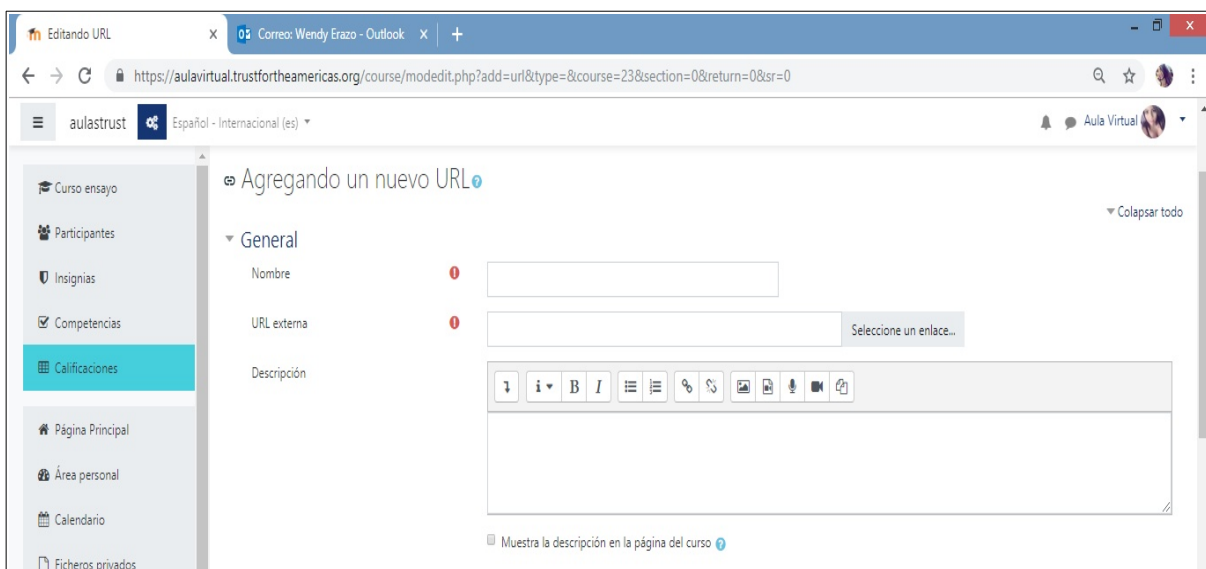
Editando URL ×

Correo: Wendy Erazo - Outlook ×

https://aulavirtual.trustfortheamericas.org/course/modedit.php?add=url&type=&course=23&section=0&return=0&sr=0

aulastrust

Español - Internacional (es)

Aula Virtual

Curso ensayo

Participantes

Insignias

Competencias

Calificaciones

Página Principal

Área personal

Calendario

Ficheros privados

Agregando un nuevo URL

Colapsar todo

General

Nombre

URL externa

Seleccione un enlace...

Descripción

Muestra la descripción en la página del curso